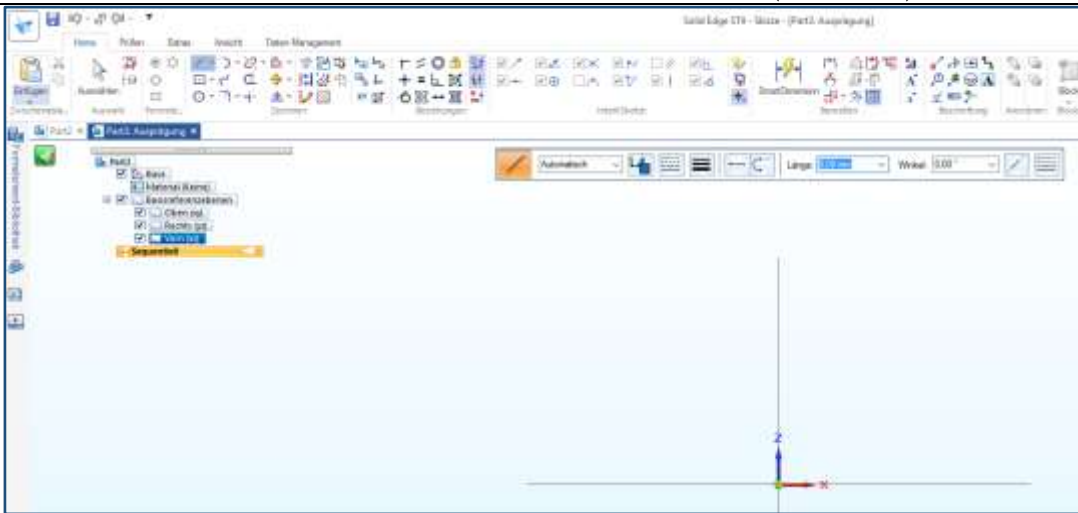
Solid Edge ST8 - Skizze - [Part3 Ausprägung]

Home Prüfen Skizze Ansicht Daten Management

Einfügen Zwischenablage Auswählen Auswahl Zeichnen Beziehungen IntelliSketch SmartDimension Bemaßen Beschriftung Ausrichten

Part2 Part3 Ausprägung

Part3
Basis
Material (Keine)
Basisreferenzebenen
Oben (xy)
Rechts (yz)
Vorn (xz)
Sequentiell

Automatisch Länge: 0,00 mm Winkel: 0,00 °

Z
X